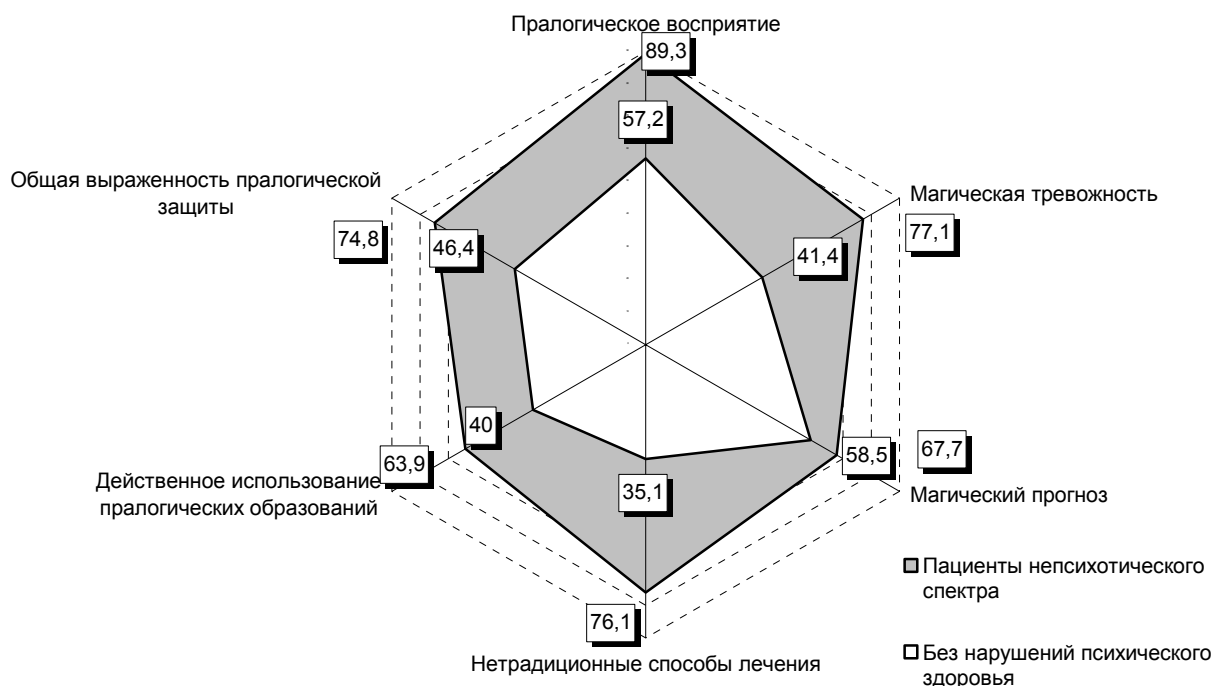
Пралогическое восприятие

89,3

57,2

Общая выраженность пралогической защиты

74,8

46,4

Магическая тревожность

77,1

41,4

40

63,9

Действенное использование пралогических образований

58,5

67,7

Магический прогноз

35,1

76,1

Нетрадиционные способы лечения

Пациенты непсихотического спектра

Без нарушений психического здоровья